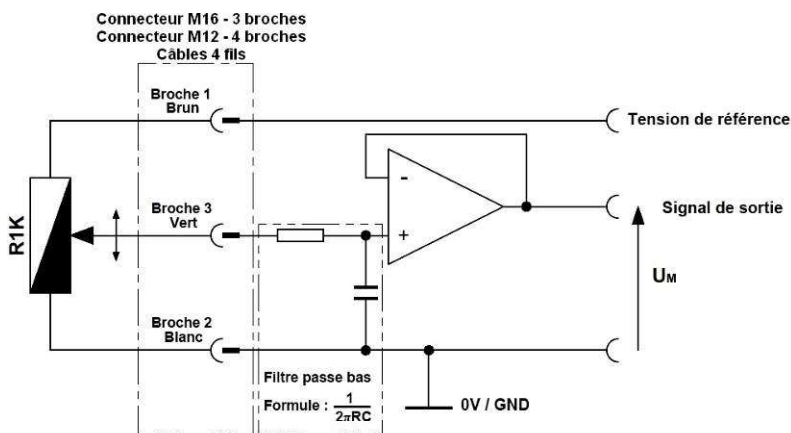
Connecteur M16 - 3 broches
Connecteur M12 - 4 broches
Câbles 4 fils

Broche 1
Brun

Tension de référence

R1K

Broche 3
Vert

-
+

Signal de sortie

$U_M$

Broche 2
Blanc

Filtre passe bas
Formule : $\frac{1}{2\pi RC}$

0V / GND